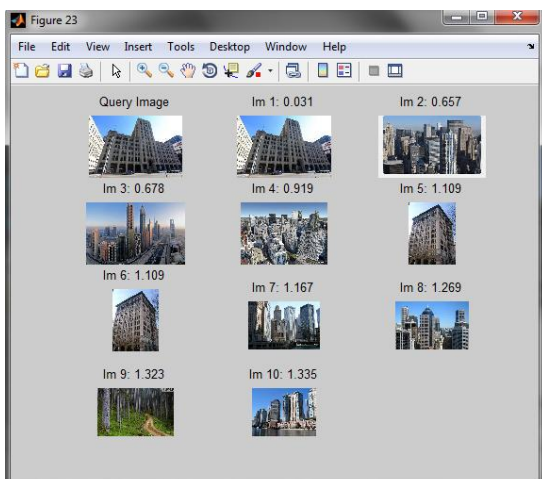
Figure 23

File Edit View Insert Tools Desktop Window Help

Query Image

Im 1: 0.031

Im 2: 0.657

Im 3: 0.678

Im 4: 0.919

Im 5: 1.109

Im 6: 1.109

Im 7: 1.167

Im 8: 1.269

Im 9: 1.323

Im 10: 1.335